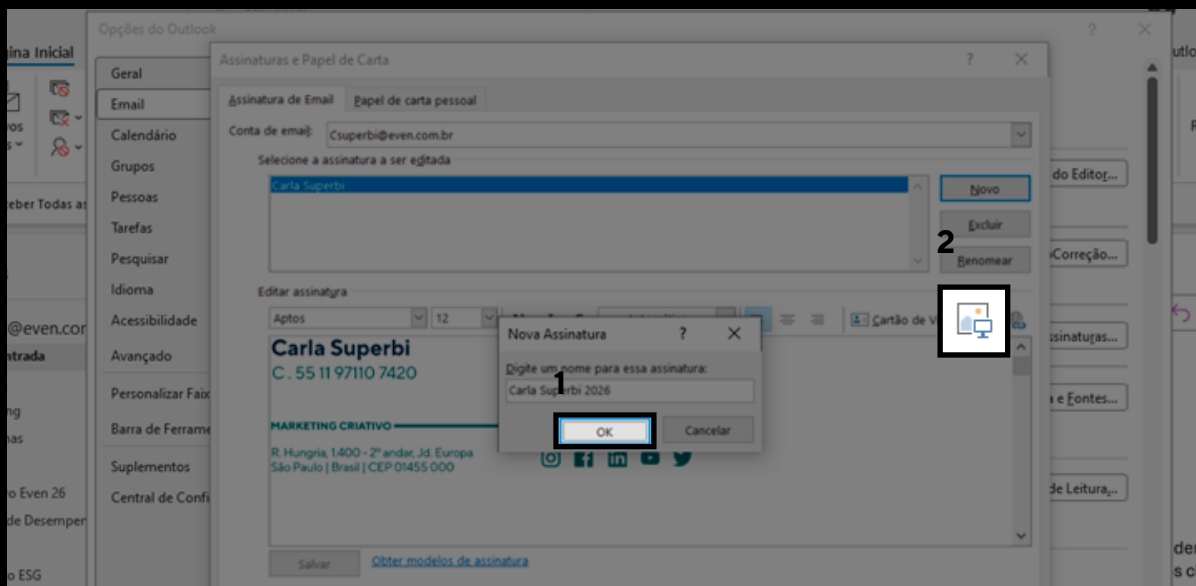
Opções do Outlook

ina Inicial

Geral
Email
Calendário
Grupos
Pessoas
Tarefas
Pesquisar
Idioma
Acessibilidade
Avançado
Personalizar Faix
Barra de Ferrame
Suplementos
Central de Confi

Assinaturas e Papel de Carta

Assinatura de Email | Papel de carta pessoal

Conta de email: Csuperbi@even.com.br

Selecione a assinatura a ser editada

Carla Superbi

Novo
Excluir
2
Renomear

Editar assinatura

Aptos 12

Cartão de V

Carla Superbi
C . 55 11 97110 7420

MARKETING CRIATIVO

R. Hungria, 1.400 - 2º andar, Jd. Europa
São Paulo | Brasil | CEP 01455 000

Salvar
Obter modelos de assinatura

Nova Assinatura ? ✕

Digite um nome para essa assinatura:
Carla Superbi 2026
1
OK
Cancelar

do Editor...
Correção...
ssinaturas...
a e Fontes...
de Leitura...

@even.cor
ntrada
ng
has
o Even 26
de Desemper
o ESG
eber Todas as
utlo
der
s c